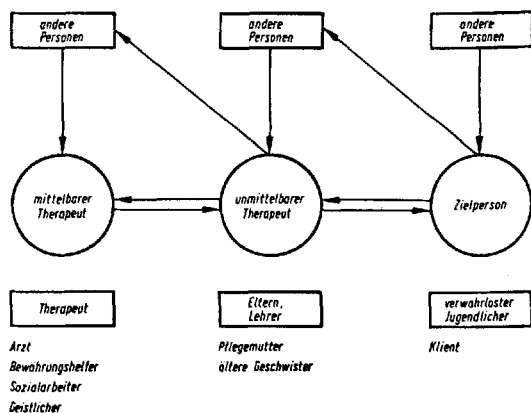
andere Personen

andere Personen

andere Personen

mittelbarer Therapeut

unmittelbarer Therapeut

Zielperson

Therapeut

Eltern, Lehrer

verwahrloster Jugendlicher

Arzt
Bewährungshelfer
Sozialarbeiter
Geistlicher

Pflegemutter
ältere Geschwister

Klient